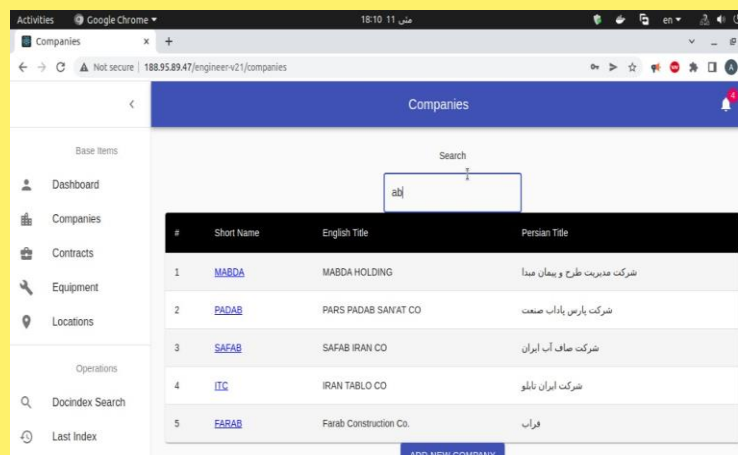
Activities Google Chrome ▾ 18:10 11 مئی en ▾

Companies × +

← → C ▲ Not secure | 188.95.89.47/engineer-v21/companies

<

Companies

4

Base Items

Dashboard

Companies

Contracts

Equipment

Locations

Operations

Docindex Search

Last Index

Search

ab

| # | Short Name | English Title | Persian Title |
|---|---|---|---|
| 1 | MABDA | MABDA HOLDING | شرکت مدیریت طرح و پیمان مبدا |
| 2 | PADAB | PARS PADAB SAN'AT CO | شرکت پارس پاداب صنعت |
| 3 | SAFAB | SAFAB IRAN CO | شرکت صاف آب ایران |
| 4 | ITC | IRAN TABLO CO | شرکت ایران تابلو |
| 5 | FARAB | Farab Construction Co. | فراب |

ADD NEW COMPANY